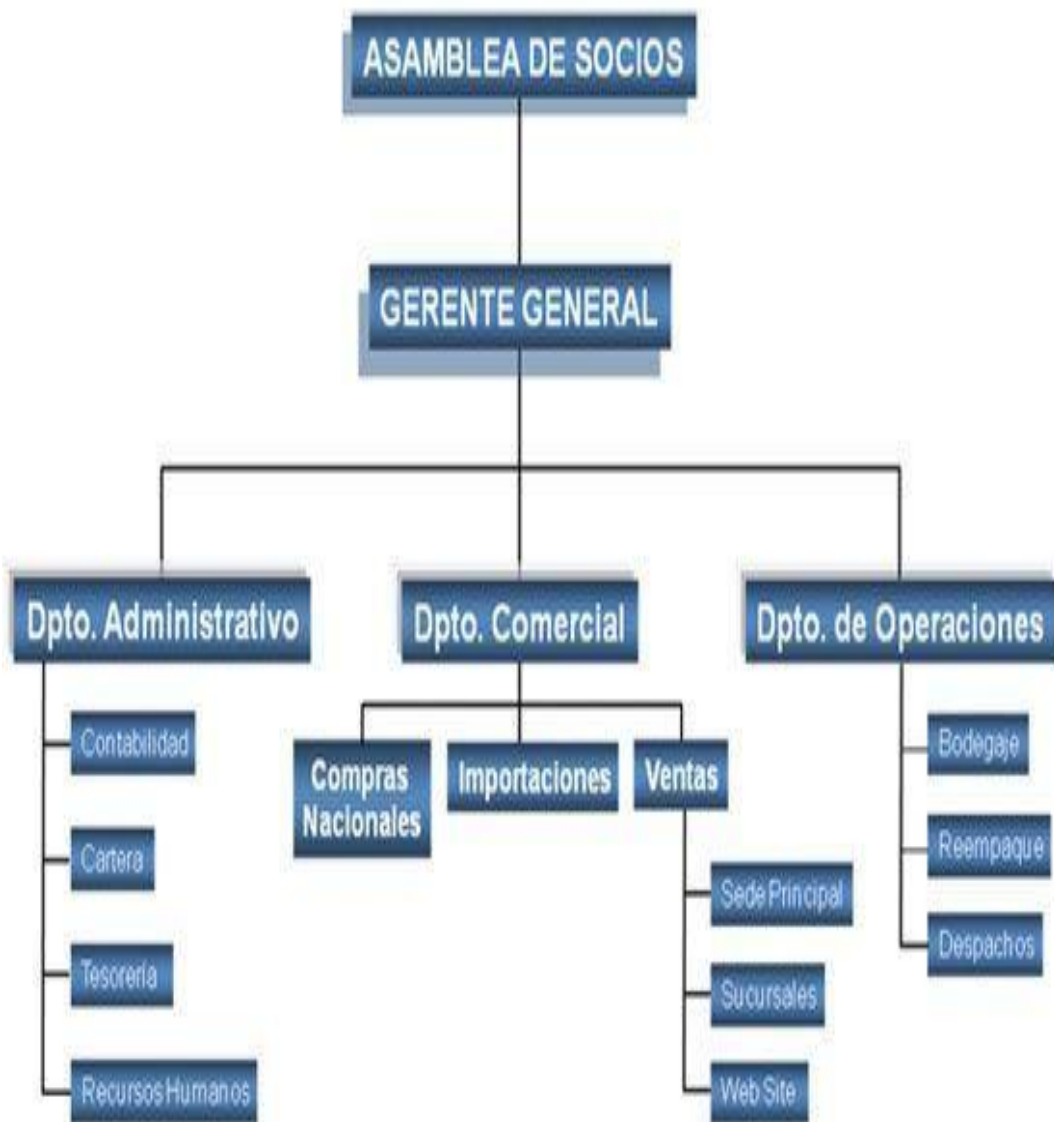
ASAMBLEA DE SOCIOS

GERENTE GENERAL

Dpto. Administrativo

Contabilidad

Cartera

Tesorería

Recursos Humanos

Dpto. Comercial

Compras Nacionales

Importaciones

Ventas

Sede Principal

Sucursales

Web Site

Dpto. de Operaciones

Bodegaje

Reempaque

Despachos